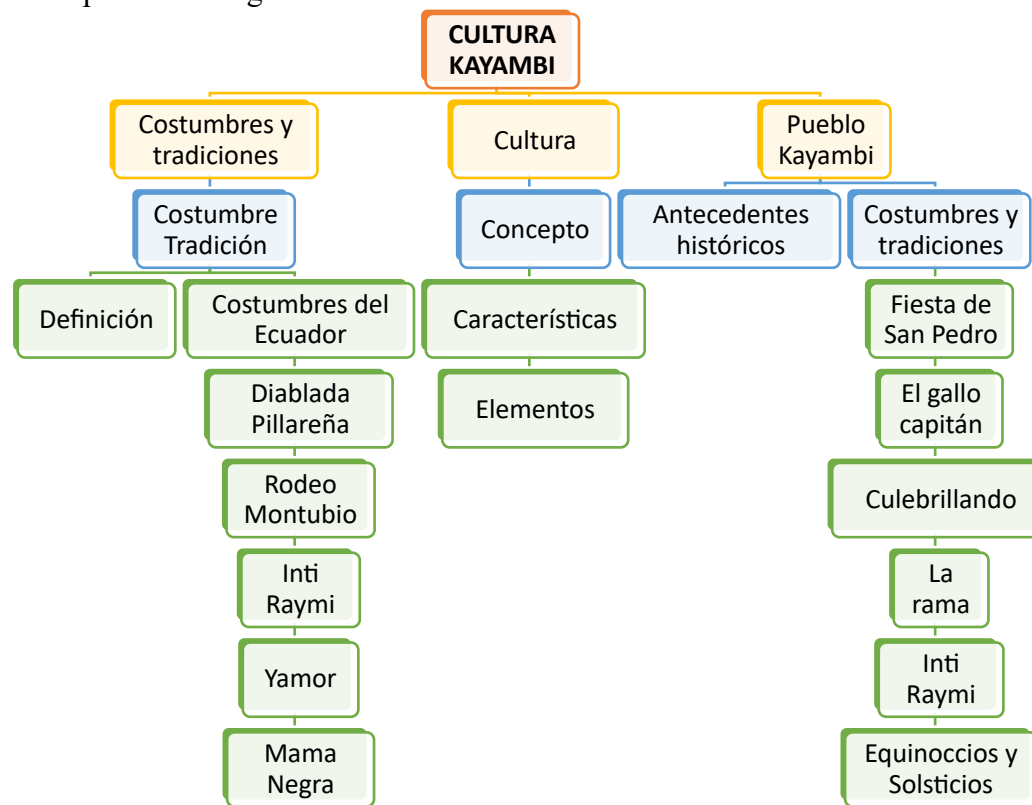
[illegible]

CULTURA KAYAMBI

Costumbres y tradiciones

Costumbre Tradición

Definición

Costumbres del Ecuador

Diablada Pillareña

Rodeo Montubio

Inti Raymi

Yamor

Mama Negra

Cultura

Concepto

Características

Elementos

Pueblo Kayambi

Antecedentes históricos

Costumbres y tradiciones

Fiesta de San Pedro

El gallo capitán

Culebrillando

La rama

Inti Raymi

Equinoccios y Solsticios